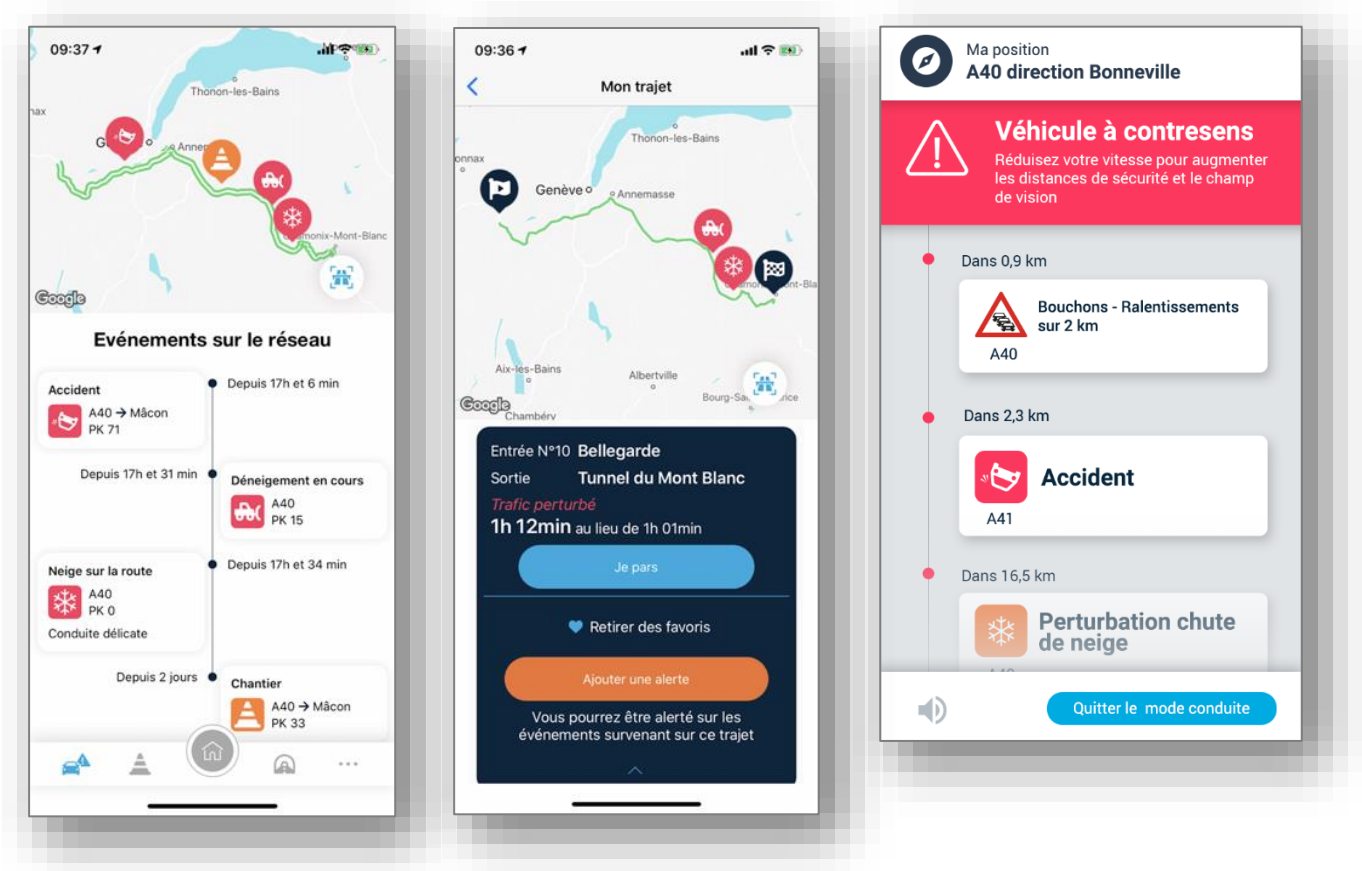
09:37

Thonon-les-Bains
nax
G
Annem
Chamonix-Mont-Blanc
Google

Evénements sur le réseau

Accident
A40 → Mâcon
PK 71

Depuis 17h et 6 min

Depuis 17h et 31 min

Déneigement en cours
A40
PK 15

Neige sur la route
A40
PK 0
Conduite délicate

Depuis 17h et 34 min

Depuis 2 jours

Chantier
A40 → Mâcon
PK 33

09:36

Mon trajet

Thonon-les-Bains
onnax
Genève
Annemasse
Mont-Bla
Aix-les-Bains
Albertville
Google
Chambéry
Bourg-Sa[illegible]rice

Entrée N°10 Bellegarde
Sortie Tunnel du Mont Blanc
Trafic perturbé
1h 12min au lieu de 1h 01min

Je pars

Retirer des favoris

Ajouter une alerte

Vous pourrez être alerté sur les événements survenant sur ce trajet

Ma position
A40 direction Bonneville

Véhicule à contresens
Réduisez votre vitesse pour augmenter les distances de sécurité et le champ de vision

Dans 0,9 km
Bouchons - Ralentissements sur 2 km
A40

Dans 2,3 km
Accident
A41

Dans 16,5 km
Perturbation chute de neige

Quitter le mode conduite